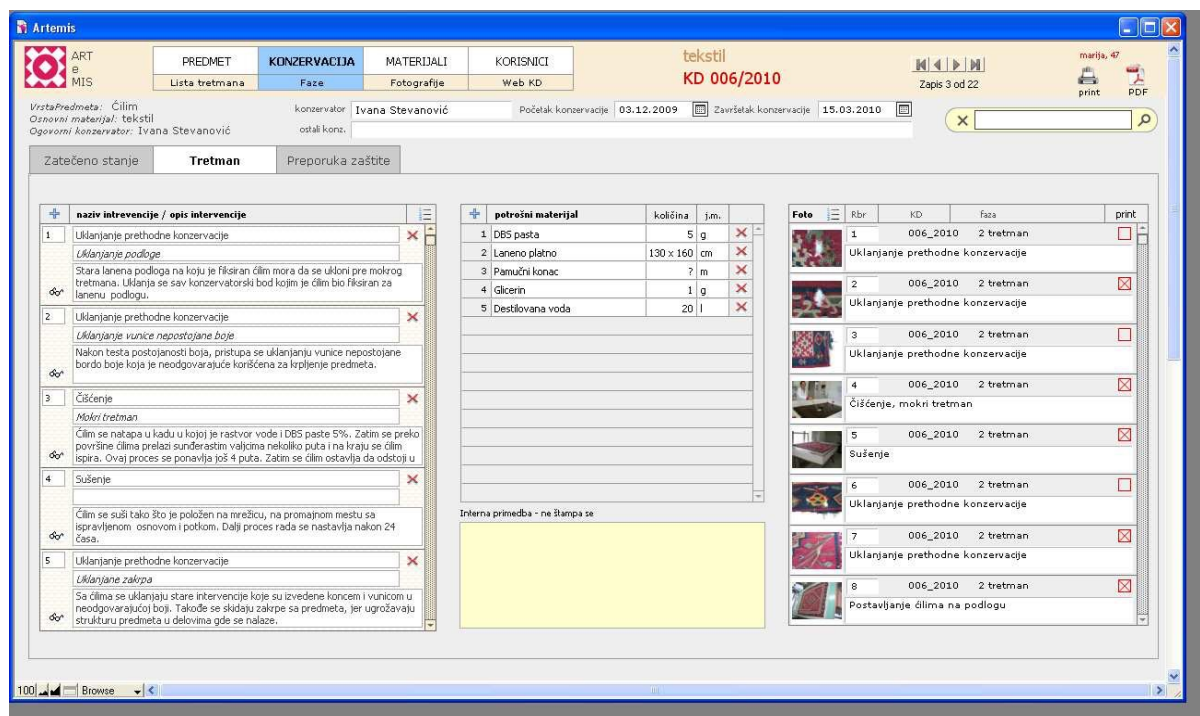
Artemis

ART
e
MIS

PREDMET | KONZERVACIJA | MATERIJALI | KORISNICI
Lista tretmana | Faze | Fotografije | Web KD

tekstil
KD 006/2010

Zapis 3 od 22

marija, 47
print PDF

VrstaPredmeta: Ćilim
Osnovni materijal: tekstil
Ogovorni konzervator: Ivana Stevanović

konzervator Ivana Stevanović
ostali konz.
Početak konzervacije 03.12.2009
Završetak konzervacije 15.03.2010

Zatečeno stanje | Tretman | Preporuka zaštite

naziv intrevencije / opis intervencije

1 Uklanjanje prethodne konzervacije
Uklanjanje podloge
Stara lanena podloga na koju je fiksiran ćilim mora da se ukloni pre mokrog tretmana. Uklanja se sav konzervatorski bod kojim je ćilim bio fiksiran za lanenu podlogu.

2 Uklanjanje prethodne konzervacije
Uklanjanje vunice nepostojane boje
Nakon testa postojanosti boja, pristupa se uklanjanju vunice nepostojane bordo boje koja je neodgovarajuće korišćena za krpljenje predmeta.

3 Čišćenje
Mokri tretman
Ćilim se natapa u kadu u kojoj je rastvor vode i DBS paste 5%. Zatim se preko površine ćilima prelazi sunđerastim valjcima nekoliko puta i na kraju se ćilim ispira. Ovaj proces se ponavlja još 4 puta. Zatim se ćilim ostavlja da odstoji u

4 Sušenje
Ćilim se suši tako što je položen na mrežicu, na promajnom mestu sa ispravljenom osnovom i potkom. Dalji proces rada se nastavlja nakon 24 časa.

5 Uklanjanje prethodne konzervacije
Uklanjane zakrpa
Sa ćilima se uklanjaju stare intervencije koje su izvedene koncem i vunicom u neodgovarajućoj boji. Takođe se skidaju zakrpe sa predmeta, jer ugrožavaju strukturu predmeta u delovima gde se nalaze.

| | potrošni materijal | količina | j.m. |
|---|---|---|---|
| 1 | DBS pasta | 5 | g |
| 2 | Laneno platno | 130 x 160 | cm |
| 3 | Pamučni konac | ? | m |
| 4 | Glicerin | 1 | g |
| 5 | Destilovana voda | 20 | l |

Interna primedba - ne štampa se

| Foto | Rbr | KD | faza | print |
|---|---|---|---|---|
| | 1 | 006_2010 | 2 tretman | |
| | Uklanjanje prethodne konzervacije | | | |
| | 2 | 006_2010 | 2 tretman | |
| | Uklanjanje prethodne konzervacije | | | |
| | 3 | 006_2010 | 2 tretman | |
| | Uklanjanje prethodne konzervacije | | | |
| | 4 | 006_2010 | 2 tretman | |
| | Čišćenje, mokri tretman | | | |
| | 5 | 006_2010 | 2 tretman | |
| | Sušenje | | | |
| | 6 | 006_2010 | 2 tretman | |
| | Uklanjanje prethodne konzervacije | | | |
| | 7 | 006_2010 | 2 tretman | |
| | Uklanjanje prethodne konzervacije | | | |
| | 8 | 006_2010 | 2 tretman | |
| | Postavljanje ćilima na podlogu | | | |

100 Browse